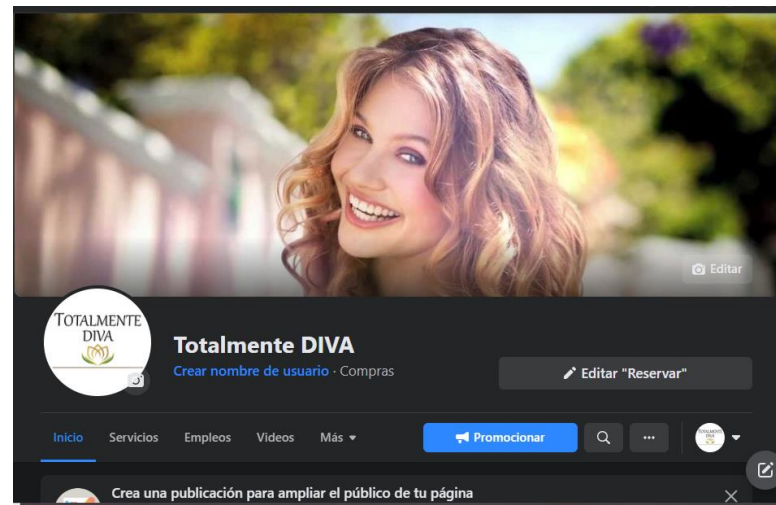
Editar

TOTALMENTE DIVA

Totalmente DIVA

Crear nombre de usuario · Compras

Editar "Reservar"

Inicio Servicios Empleos Videos Más

Promocionar

TOTALMENTE DIVA

Crea una publicación para ampliar el público de tu página